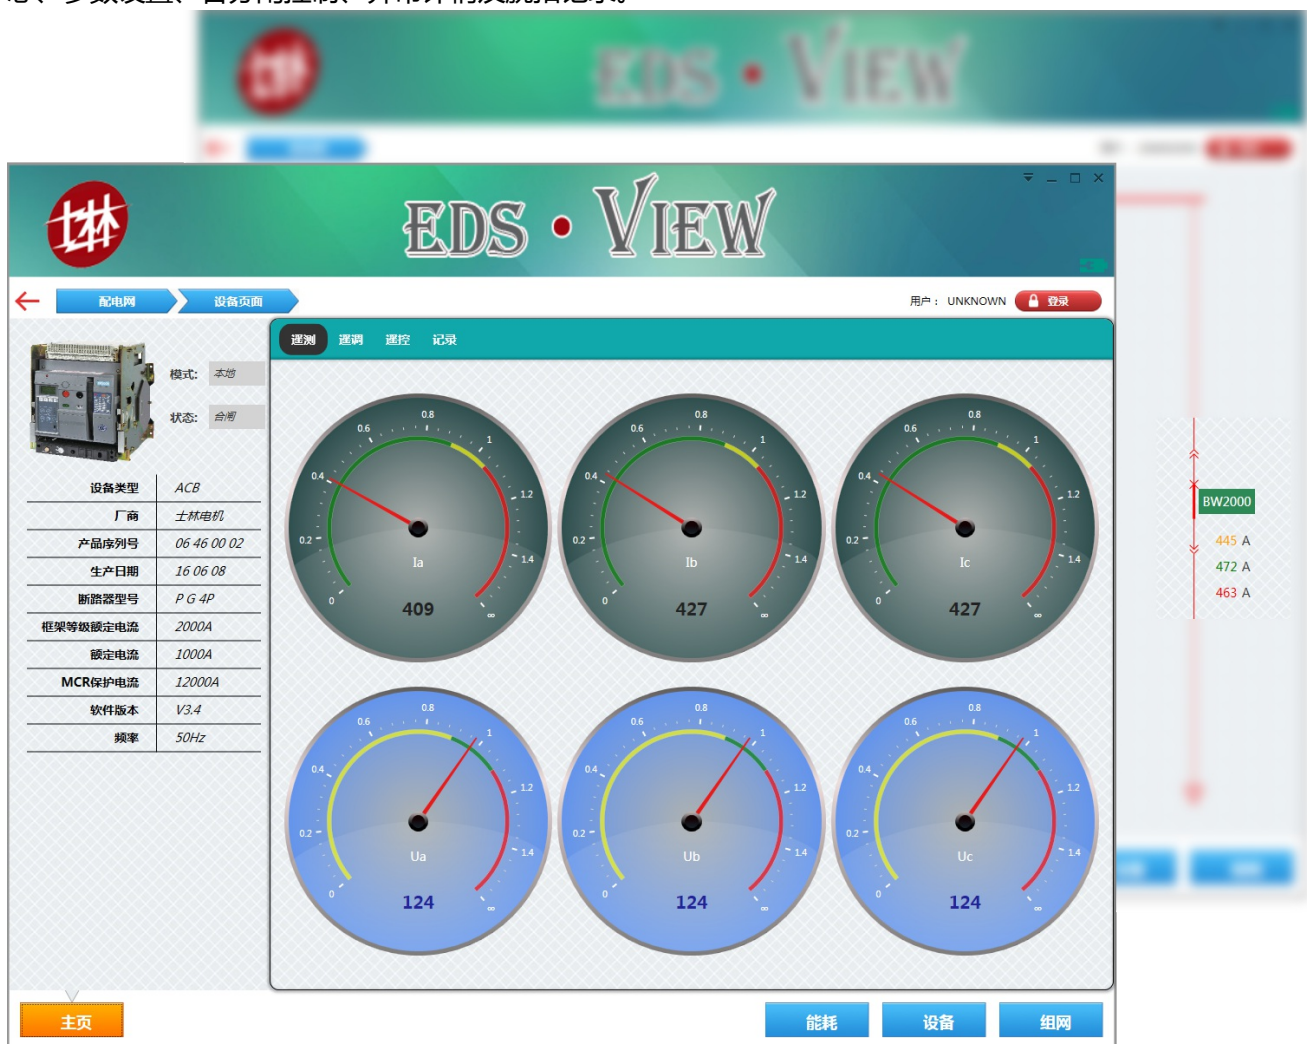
EDS • VIEW

配电网 设备页面

用户： UNKNOWN 登录

模式: 本地
状态: 合闸

| 设备类型 | ACB |
|---|---|
| 厂商 | 士林电机 |
| 产品序列号 | 06 46 00 02 |
| 生产日期 | 16 06 08 |
| 断路器型号 | P G 4P |
| 框架等级额定电流 | 2000A |
| 额定电流 | 1000A |
| MCR保护电流 | 12000A |
| 软件版本 | V3.4 |
| 频率 | 50Hz |

遥测 遥调 遥控 记录

0 0.2 0.4 0.6 0.8 1 1.2 1.4 ∞
Ia 409
Ib 427
Ic 427
Ua 124
Ub 124
Uc 124

BW2000
445 A
472 A
463 A

主页 能耗 设备 组网